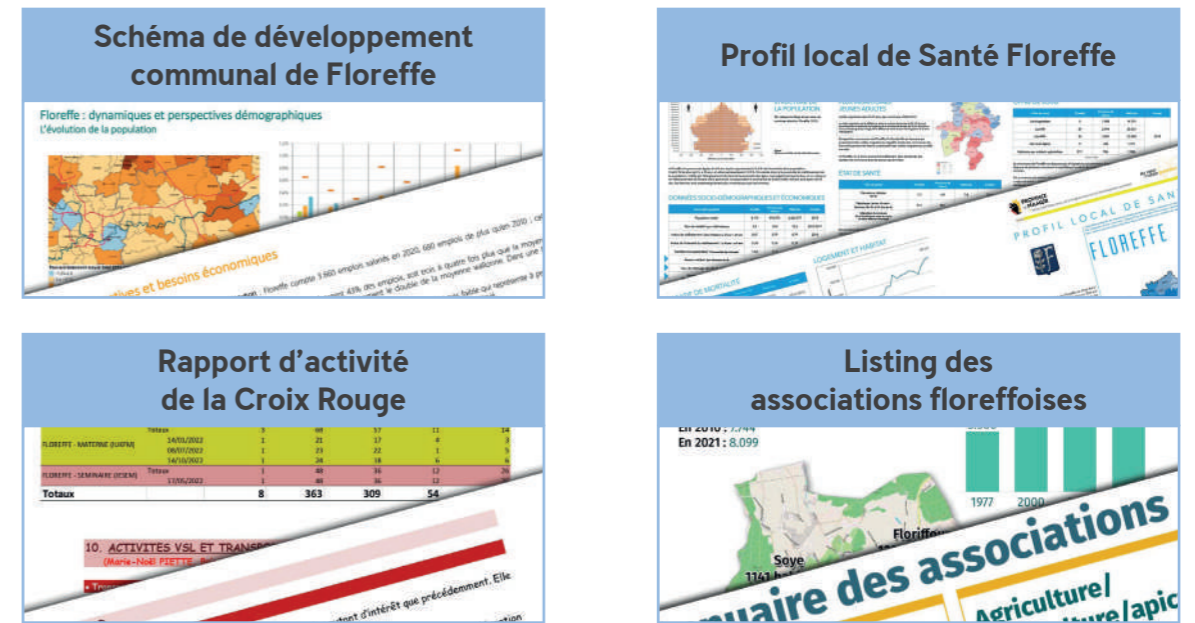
Schéma de développement communal de Floreffe

Floreffe : dynamiques et perspectives démographiques
L'évolution de la population

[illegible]tives et besoins économiques

Profil local de Santé Floreffe

PROFIL LOCAL DE SAN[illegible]

FLOREFFE

Rapport d'activité de la Croix Rouge

| | | | | | | |
|---|---|---|---|---|---|---|
| | Totaux | 3 | 69 | 57 | 11 | 14 |
| FLOREFFE - MATERNE (UHFM) | 14/01/2022 | 1 | 21 | 17 | 4 | 3 |
| | 08/07/2022 | 1 | 23 | 22 | 1 | 5 |
| | 14/10/2022 | 1 | 24 | 18 | 6 | 6 |
| FLOREFFE - SEMINAIRE (ICSEM) | Totaux | 1 | 48 | 36 | 12 | 26 |
| | 17/06/2022 | 1 | 48 | 36 | 12 | 26 |
| Totaux | | 8 | 363 | 309 | 54 | |

10. ACTIVITES VSL ET TRANSP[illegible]
(Marie-Noël PIETTE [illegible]

Listing des associations floreffoises

En 2021 : 8.099

1977 2000

Soye

Floriff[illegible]

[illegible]uaire des associations

Agriculture/
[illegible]ture/apic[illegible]